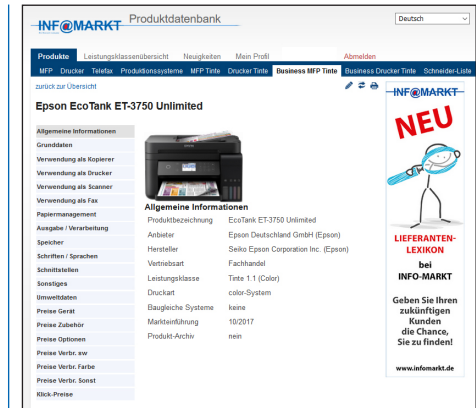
INF@MARKT Produktdatenbank

Deutsch

Produkte Leistungsklassenübersicht Neuigkeiten Mein Profil Abmelden

MFP Drucker Telefax Produktionssysteme MFP Tinte Drucker Tinte Business MFP Tinte Business Drucker Tinte Schneider-Liste

zurück zur Übersicht

Epson EcoTank ET-3750 Unlimited

Allgemeine Informationen
Grunddaten
Verwendung als Kopierer
Verwendung als Drucker
Verwendung als Scanner
Verwendung als Fax
Papiermanagement
Ausgabe / Verarbeitung
Speicher
Schriften / Sprachen
Schnittstellen
Sonstiges
Umweltdaten
Preise Gerät
Preise Zubehör
Preise Optionen
Preise Verbr. sw
Preise Verbr. Farbe
Preise Verbr. Sonst
Klick-Preise

Allgemeine Informationen

| | |
|---|---|
| Produktbezeichnung | EcoTank ET-3750 Unlimited |
| Anbieter | Epson Deutschland GmbH (Epson) |
| Hersteller | Seiko Epson Corporation Inc. (Epson) |
| Vertriebsart | Fachhandel |
| Leistungsklasse | Tinte 1.1 (Color) |
| Druckart | color-System |
| Baugleiche Systeme | keine |
| Markteinführung | 10/2017 |
| Produkt-Archiv | nein |

INF@MARKT

NEU

LIEFERANTEN-LEXIKON
bei
INFO-MARKT

Geben Sie Ihren zukünftigen Kunden die Chance, Sie zu finden!

www.infomarkt.de